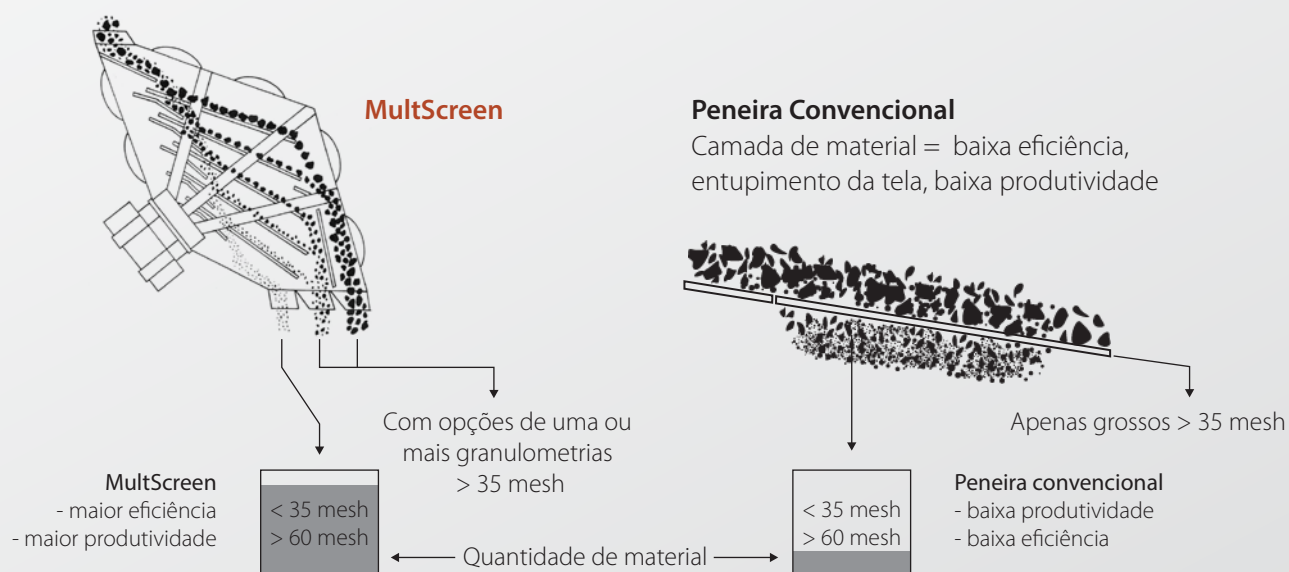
MultScreen

Peneira Convencional
Camada de material = baixa eficiência, entupimento da tela, baixa produtividade

Com opções de uma ou mais granulometrias > 35 mesh

Apenas grossos > 35 mesh

MultScreen
- maior eficiência
- maior produtividade

< 35 mesh
> 60 mesh

Quantidade de material

< 35 mesh
> 60 mesh

Peneira convencional
- baixa produtividade
- baixa eficiência